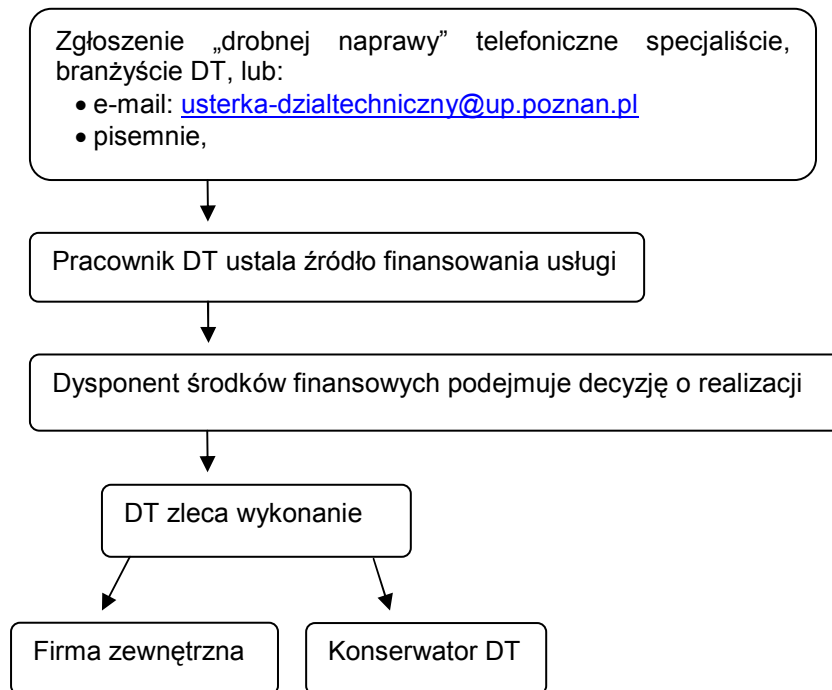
Zgłoszenie „drobnej naprawy” telefoniczne specjaliście, branżyście DT, lub:
• e-mail: usterka-dzialtechniczny@up.poznan.pl
• pisemnie,

Pracownik DT ustala źródło finansowania usługi

Dysponent środków finansowych podejmuje decyzję o realizacji

DT zleca wykonanie

Firma zewnętrzna

Konserwator DT